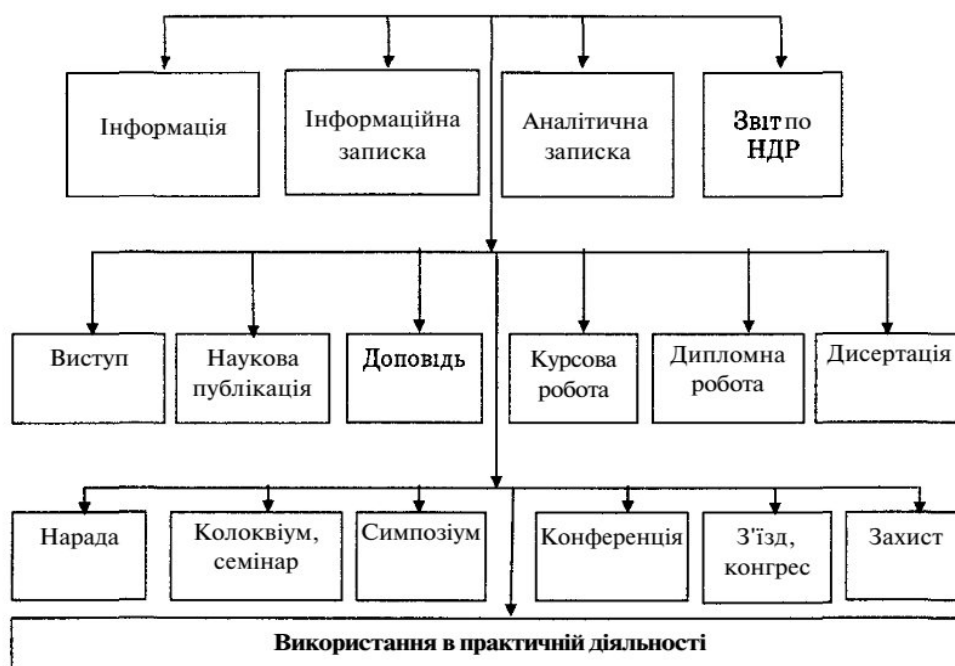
Інформація

Інформаційна записка

Аналітична записка

Звіт по НДР

Виступ

Наукова публікація

Доповідь

Курсова робота

Дипломна робота

Дисертація

Нарада

Колоквіум, семінар

Симпозіум

Конференція

З'їзд, конгрес

Захист

Використання в практичній діяльності